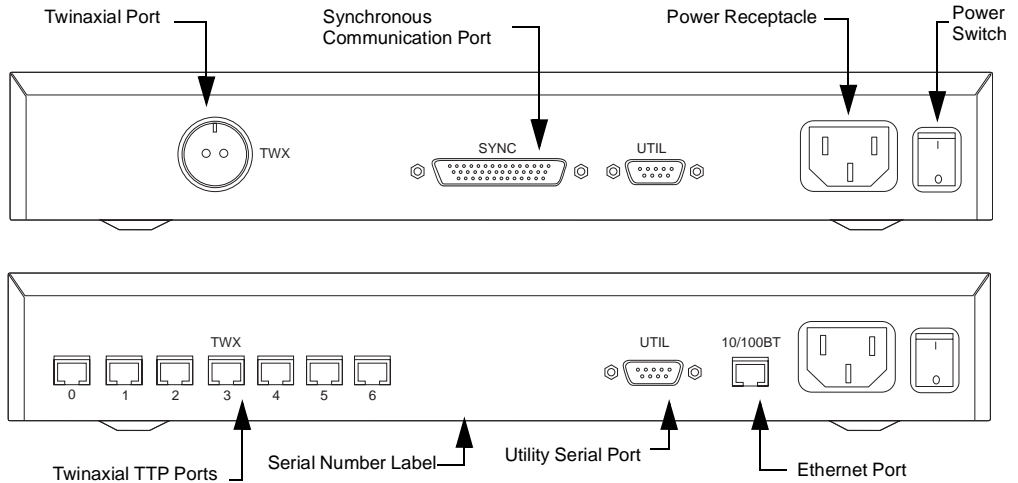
Twinaxial Port

Synchronous Communication Port

Power Receptacle

Power Switch

TWX

SYNC

UTIL

I

O

TWX

0 1 2 3 4 5 6

UTIL

10/100BT

I

O

Serial Number Label

Utility Serial Port

Ethernet Port

Twinaxial TTP Ports